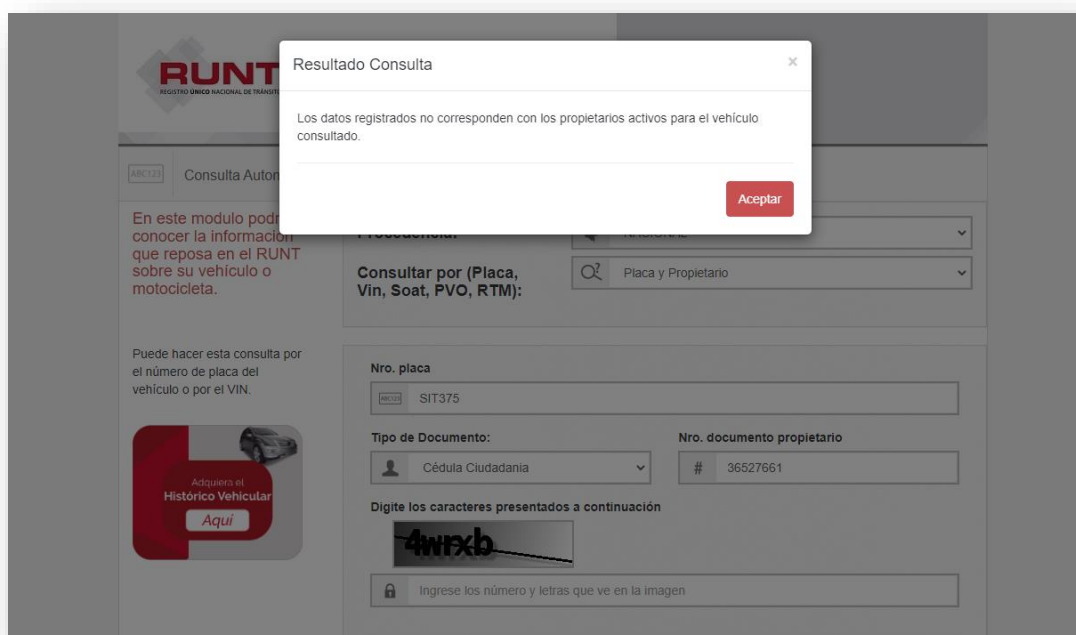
RUNT
REGISTRO ÚNICO NACIONAL DE TRÁNSITO

Resultado Consulta

×

Los datos registrados no corresponden con los propietarios activos para el vehículo consultado.

Aceptar

ABC123 Consulta Autom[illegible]

En este modulo podr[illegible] conocer la información que reposa en el RUNT sobre su vehículo o motocicleta.

Procedencia:

NACIONAL

Consultar por (Placa, Vin, Soat, PVO, RTM):

Placa y Propietario

Puede hacer esta consulta por el número de placa del vehículo o por el VIN.

Adquiera el Histórico Vehicular Aquí

Nro. placa

ABC123 SIT375

Tipo de Documento:

Cédula Ciudadania

Nro. documento propietario

# 36527661

Digite los caracteres presentados a continuación

4wrxb

Ingrese los número y letras que ve en la imagen